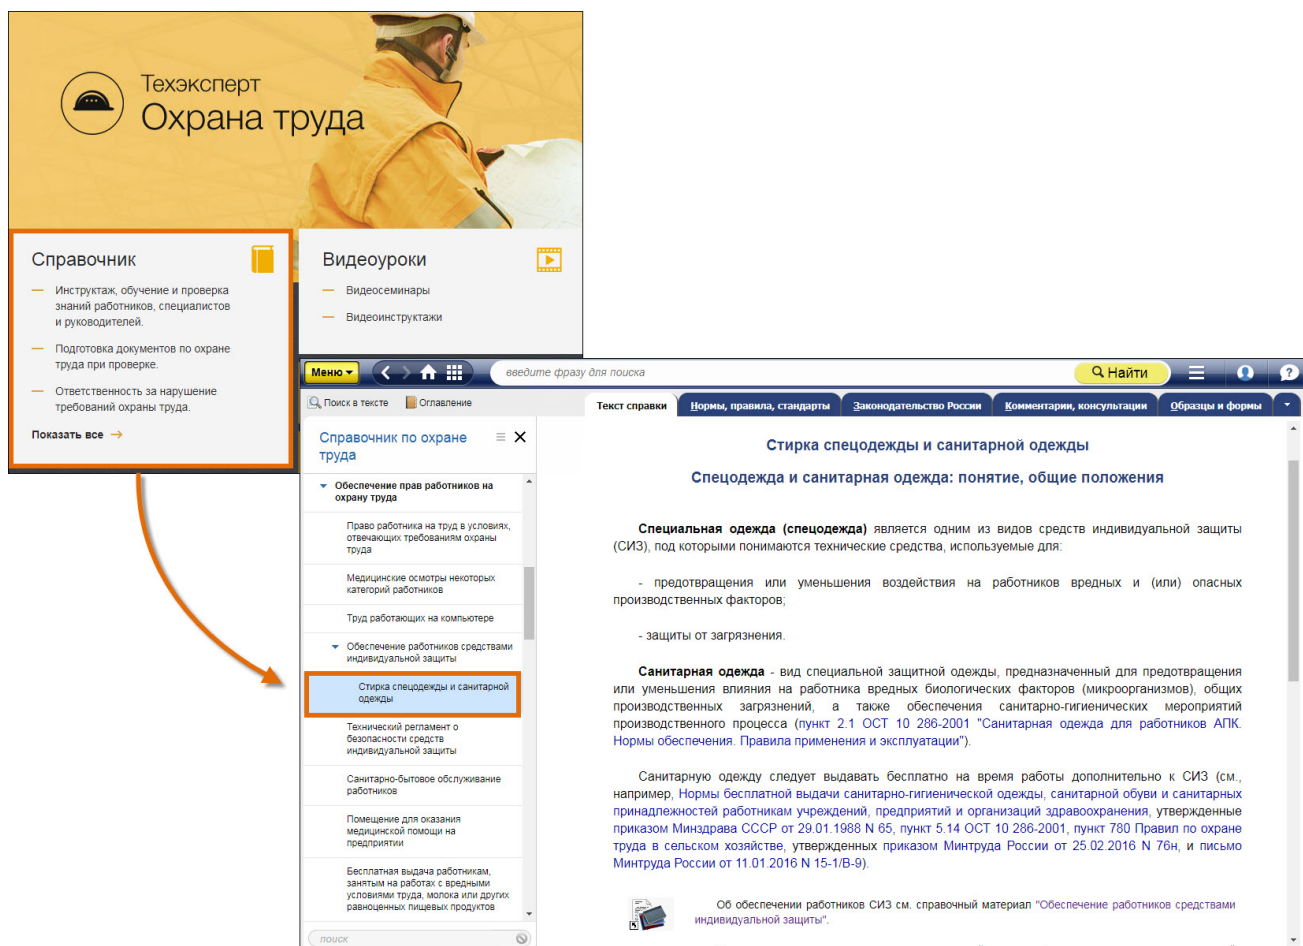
Техэксперт
Охрана труда

Справочник

— Инструктаж, обучение и проверка знаний работников, специалистов и руководителей.

— Подготовка документов по охране труда при проверке.

— Ответственность за нарушение требований охраны труда.

Показать все →

Видеоуроки

— Видеосеминары

— Видеоинструктажи

Меню ▾

введите фразу для поиска

Найти

Поиск в тексте

Оглавление

Текст справки

Нормы, правила, стандарты

Законодательство России

Комментарии, консультации

Образцы и формы

Справочник по охране труда

Обеспечение прав работников на охрану труда

Право работника на труд в условиях, отвечающих требованиям охраны труда

Медицинские осмотры некоторых категорий работников

Труд работающих на компьютере

Обеспечение работников средствами индивидуальной защиты

Стирка спецодежды и санитарной одежды

Технический регламент о безопасности средств индивидуальной защиты

Санитарно-бытовое обслуживание работников

Помещение для оказания медицинской помощи на предприятии

Бесплатная выдача работникам, занятым на работах с вредными условиями труда, молока или других равноценных пищевых продуктов

поиск

Стирка спецодежды и санитарной одежды

Спецодежда и санитарная одежда: понятие, общие положения

Специальная одежда (спецодежда) является одним из видов средств индивидуальной защиты (СИЗ), под которыми понимаются технические средства, используемые для:

- предотвращения или уменьшения воздействия на работников вредных и (или) опасных производственных факторов;

- защиты от загрязнения.

Санитарная одежда - вид специальной защитной одежды, предназначенный для предотвращения или уменьшения влияния на работника вредных биологических факторов (микроорганизмов), общих производственных загрязнений, а также обеспечения санитарно-гигиенических мероприятий производственного процесса (пункт 2.1 ОСТ 10 286-2001 "Санитарная одежда для предприятий АПК. Нормы обеспечения. Правила применения и эксплуатации").

Санитарную одежду следует выдавать бесплатно на время работы дополнительно к СИЗ (см., например, Нормы бесплатной выдачи санитарно-гигиенической одежды, санитарной обуви и санитарных принадлежностей работникам учреждений, предприятий и организаций здравоохранения, утвержденные приказом Минздрава СССР от 29.01.1988 N 65, пункт 5.14 ОСТ 10 286-2001, пункт 780 Правил по охране труда в сельском хозяйстве, утвержденных приказом Минтруда России от 25.02.2016 N 76н, и письмо Минтруда России от 11.01.2016 N 15-1/В-9).

Об обеспечении работников СИЗ см. справочный материал "Обеспечение работников средствами индивидуальной защиты".